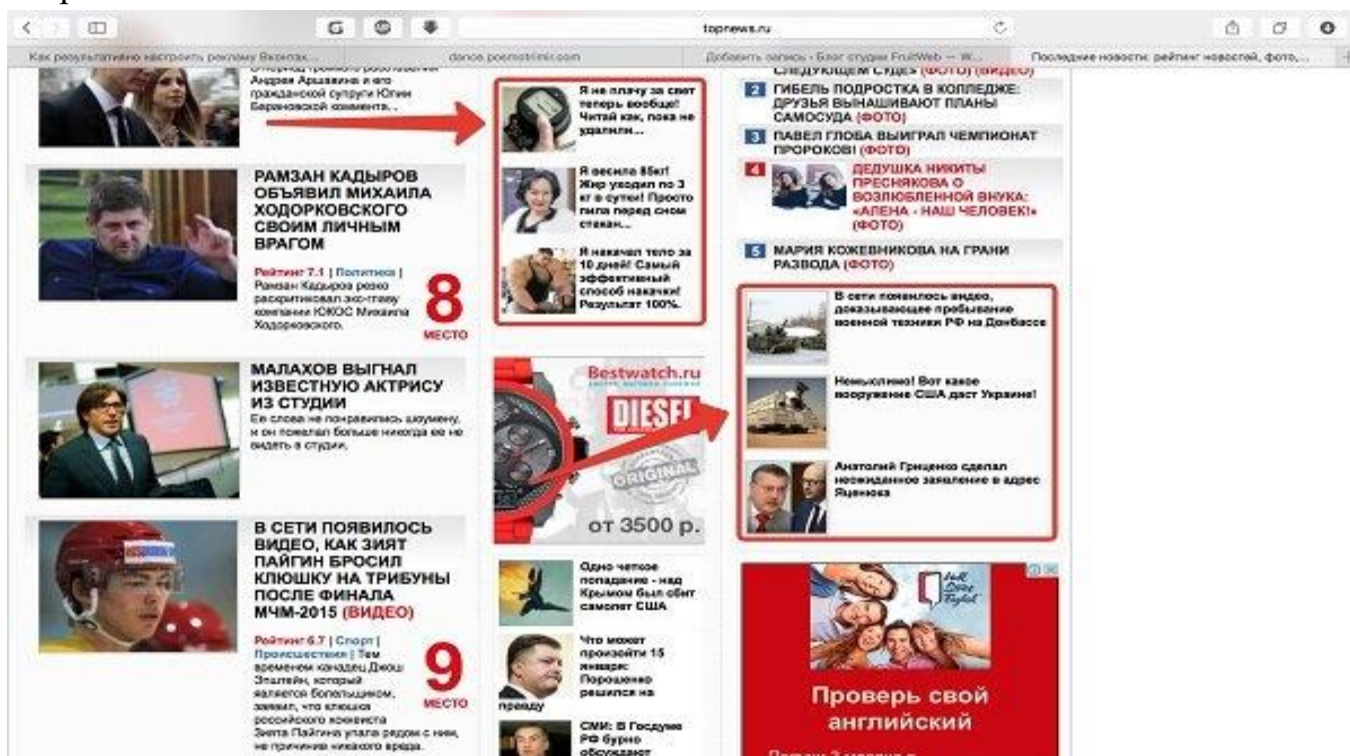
topnews.ru

Как результативно настроить рекламу Вконтак... | dance.poemstrimix.com | Добавить запись › Блог студии FruitWeb — W... | Последние новости: рейтинг новостей, фото,...

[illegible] Андрея Аршавина и его гражданской супруги Юлии Барановской коммента...

РАМЗАН КАДЫРОВ ОБЪЯВИЛ МИХАИЛА ХОДОРКОВСКОГО СВОИМ ЛИЧНЫМ ВРАГОМ

Рейтинг 7.1 | Политика | Рамзан Кадыров резко раскритиковал экс-главу компании ЮКОС Михаила Ходорковского.

8 МЕСТО

МАЛАХОВ ВЫГНАЛ ИЗВЕСТНУЮ АКТРИСУ ИЗ СТУДИИ

Ее слова не понравились шоумену, и он пожелал больше никогда ее не видеть в студии.

В СЕТИ ПОЯВИЛОСЬ ВИДЕО, КАК ЗИЯТ ПАЙГИН БРОСИЛ КЛЮШКУ НА ТРИБУНЫ ПОСЛЕ ФИНАЛА МЧМ-2015 (ВИДЕО)

Рейтинг 6.7 | Спорт | Происшествия | Тем временем канадец Джош Элтейн, который является болельщиком, заявил, что клюшка российского хоккеиста Зията Пайгина упала рядом с ним, не причинив никакого вреда.

9 МЕСТО

Я не плачу за свет теперь вообще! Читай как, пока не удалили...

Я весила 85кг! Жир уходил по 3 кг в сутки! Просто пила перед сном стакан...

Я накачал тело за 10 дней! Самый эффективный способ накачки! Результат 100%.

Bestwatch.ru

DIESEL

ORIGINAL

от 3500 р.

Одно четкое попадание - над Крымом был сбит самолет США

Что может произойти 15 января: Порошенко решился на правду

СМИ: В Госдуме РФ бурно обсуждают

СЛЕДУЮЩЕМ СУДЕ» (ФОТО) (ВИДЕО)

2 ГИБЕЛЬ ПОДРОСТКА В КОЛЛЕДЖЕ: ДРУЗЬЯ ВЫНАШИВАЮТ ПЛАНЫ САМОСУДА (ФОТО)

3 ПАВЕЛ ГЛОБА ВЫИГРАЛ ЧЕМПИОНАТ ПРОРОКОВ! (ФОТО)

4 ДЕДУШКА НИКИТЫ ПРЕСНЯКОВА О ВОЗЛЮБЛЕННОЙ ВНУКА: «АЛЕНА - НАШ ЧЕЛОВЕК!» (ФОТО)

5 МАРИЯ КОЖЕВНИКОВА НА ГРАНИ РАЗВОДА (ФОТО)

В сети появилось видео, доказывающее пребывание военной техники РФ на Донбассе

Немыслимо! Вот какое вооружение США даст Украине!

Анатолий Гриценко сделал неожиданное заявление в адрес Яценюка

Проверь свой английский

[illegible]